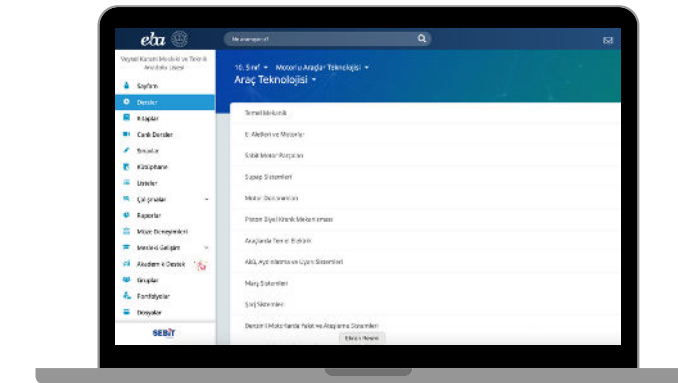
eba

Ne aramıştınız?

Veysel Karani Mesleki ve Teknik Anadolu Lisesi

Sayfam
Dersler
Kitaplar
Canlı Dersler
Sınavlar
Kütüphane
Ünlüler
Çalışmalar
Raporlar
Mezar Öğretmenleri
Mesleki Gelişim
Akademik Destek
Gruplar
Portfolyolar
Dosyalar

SEBİT

10. Sınıf ▾ Motorlu Araçlar Teknolojisi ▾
Araç Teknolojisi ▾

Temel Mekanik
El Aletleri ve Motorlar
Sabit Motor Parçaları
Supap Sistemleri
Motor Donanımları
Piston Biyel Krank Mekanizması
Araçlarda Temel Elektrik
Akü, Aydınlatma ve Uyarı Sistemleri
Marş Sistemleri
Şarj Sistemleri
Benzinli Motorlarda Yakıt ve Ateşleme Sistemleri

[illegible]